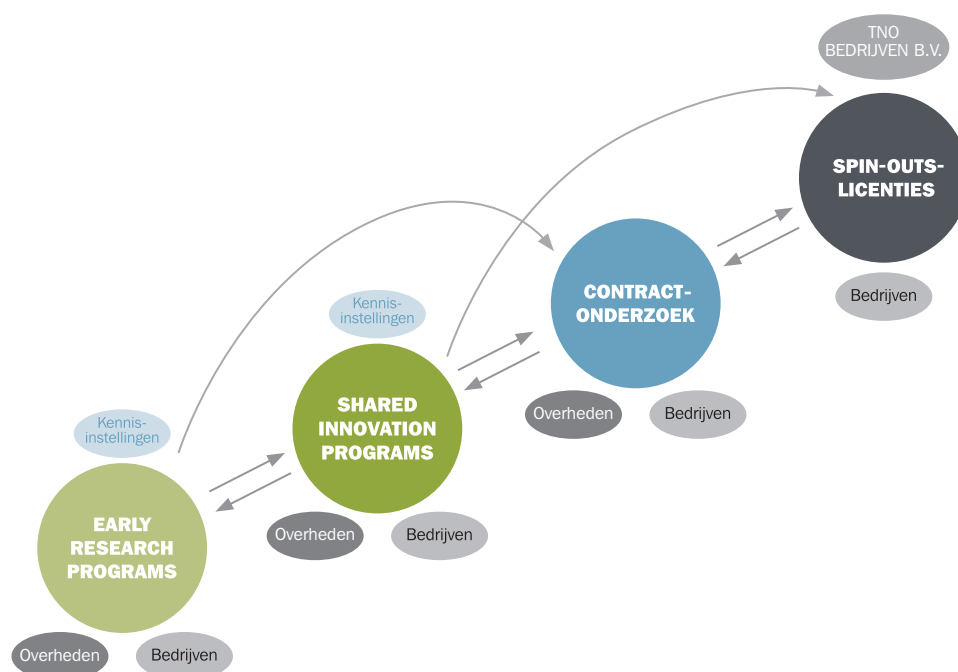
TNO BEDRIJVEN B.V.

SPIN-OUTS-LICENTIES

Bedrijven

CONTRACT-ONDERZOEK

Kennis-instellingen

Overheden

Bedrijven

SHARED INNOVATION PROGRAMS

Kennis-instellingen

Overheden

Bedrijven

EARLY RESEARCH PROGRAMS

Overheden

Bedrijven